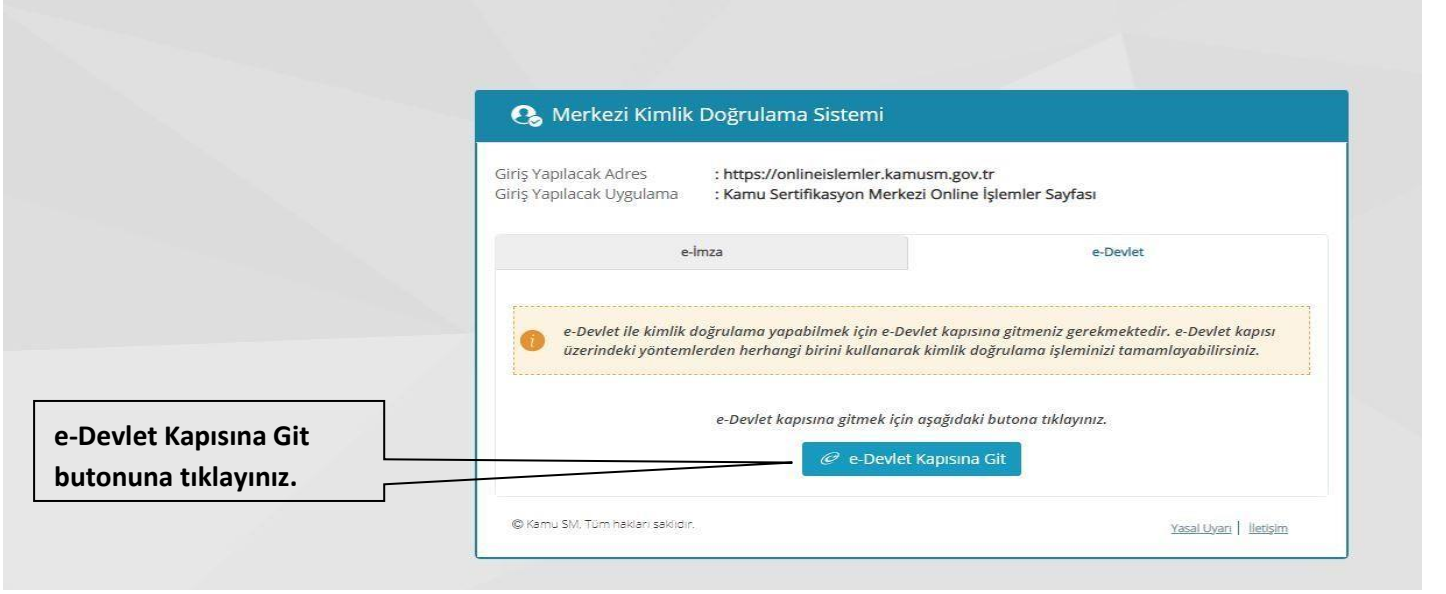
Merkezi Kimlik Doğrulama Sistemi

Giriş Yapılacak Adres : https://onlineislemler.kamusm.gov.tr
Giriş Yapılacak Uygulama : Kamu Sertifikasyon Merkezi Online İşlemler Sayfası

e-İmza

e-Devlet

e-Devlet ile kimlik doğrulama yapabilmek için e-Devlet kapısına gitmeniz gerekmektedir. e-Devlet kapısı üzerindeki yöntemlerden herhangi birini kullanarak kimlik doğrulama işleminizi tamamlayabilirsiniz.

e-Devlet kapısına gitmek için aşağıdaki butona tıklayınız.

e-Devlet Kapısına Git

e-Devlet Kapısına Git butonuna tıklayınız.

© Kamu SM. Tüm hakları saklıdır.

Yasal Uyarı | İletişim